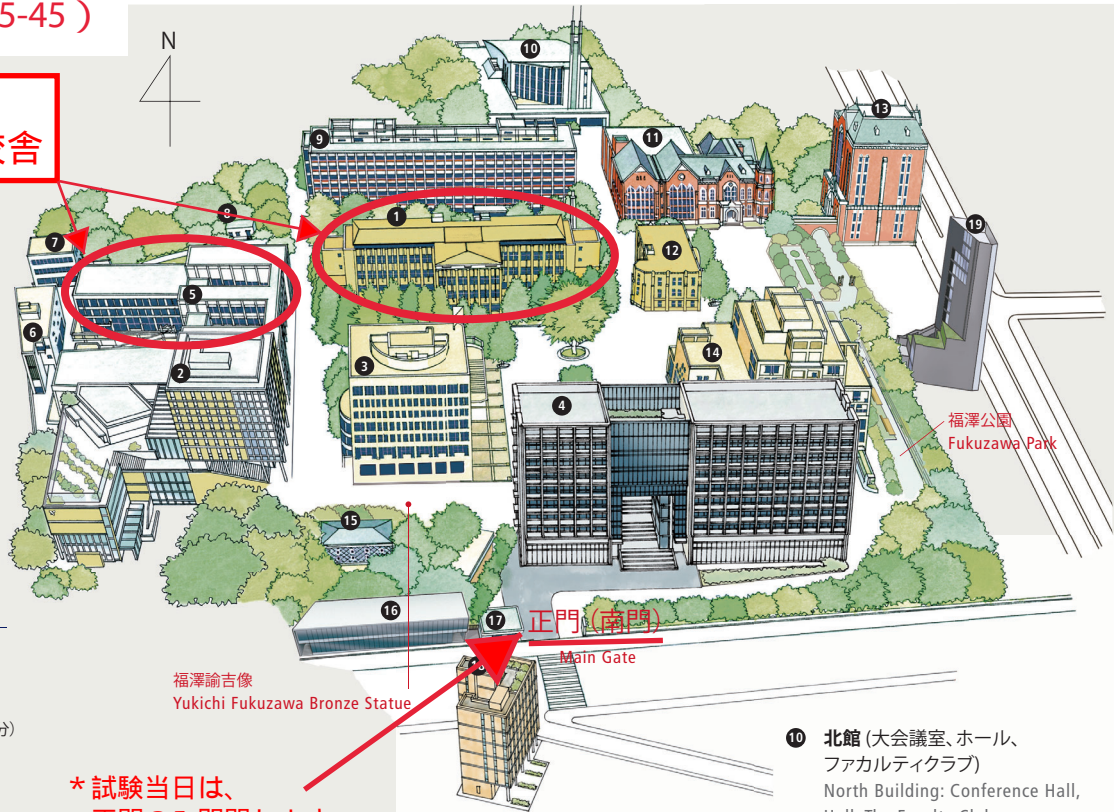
5-45 )

N

舎

10
9
11
13
8
1
7
12
19
5
6
14
3
2
4
福澤公園
Fukuzawa Park
15
16
17
正門（南門）
Main Gate
福澤諭吉像
Yukichi Fukuzawa Bronze Statue
分)

＊試験当日は、
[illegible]

⑩ 北館 (大会議室、ホール、ファカルティクラブ)
North Building: Conference Hall,
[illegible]